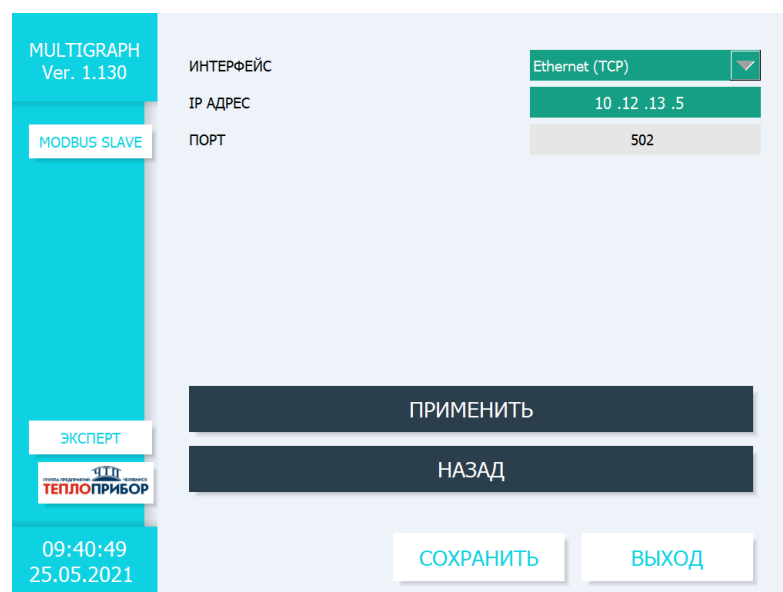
MULTIGRAPH
Ver. 1.130

MODBUS SLAVE

ИНТЕРФЕЙС
Ethernet (TCP)

IP АДРЕС
10 .12 .13 .5

ПОРТ
502

ПРИМЕНИТЬ

НАЗАД

ЭКСПЕРТ

ГРУППА ПРЕДПРИЯТИЙ ЧЕЛЯБИНСК
ТЕПЛОПРИБОР

09:40:49
25.05.2021

СОХРАНИТЬ

ВЫХОД